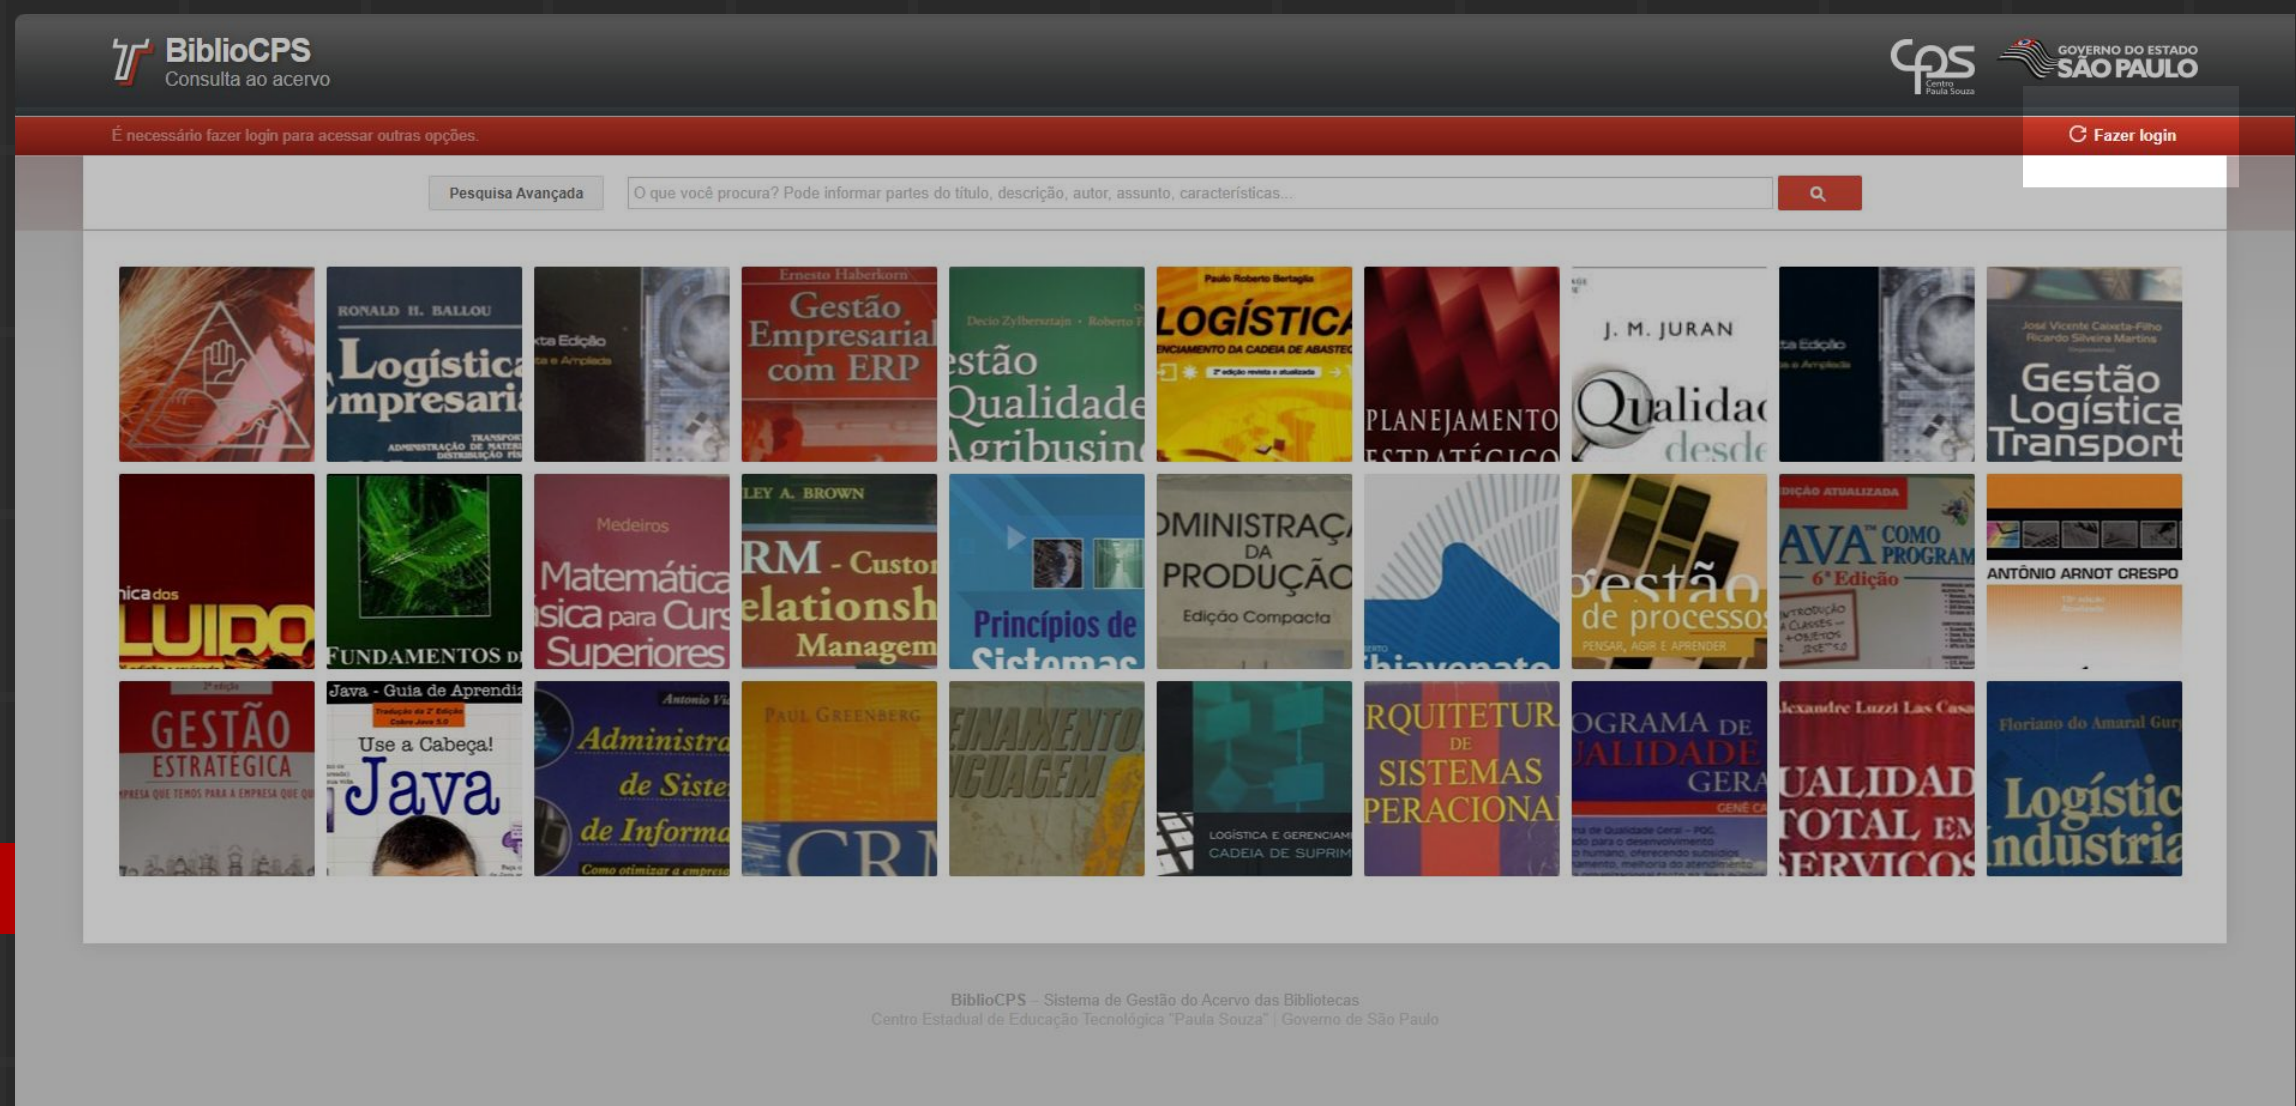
BiblioCPS
Consulta ao acervo

CPS Centro Paula Souza
GOVERNO DO ESTADO SÃO PAULO

É necessário fazer login para acessar outras opções.

Fazer login

Pesquisa Avançada

O que você procura? Pode informar partes do título, descrição, autor, assunto, características...

RONALD H. BALLOU
Logística Empresari
ADMINISTRAÇÃO DE MATERIAIS DISTRIBUIÇÃO FÍSICA

xta Edição
e Ampliada

Ernesto Haberkorn
Gestão Empresarial com ERP

Decio Zylbersztajn · Roberto
estão Qualidade Agribusin

Paulo Roberto Bertaglia
LOGÍSTICA
ENCIAMENTO DA CADEIA DE ABASTEC
2ª edição revista e atualizada

PLANEJAMENTO ESTRATÉGICO

J. M. JURAN
Qualidad desde

xta Edição
e Ampliada

José Vicente Caixeta-Filho
Ricardo Silveira Martins
Gestão Logística Transport

nica dos
LUIDO

FUNDAMENTOS D

Medeiros
Matemática
sica para Curs
Superiores

LEY A. BROWN
RM - Custor
elationsh
Managem

Princípios de
Sistemas

DMINISTRAÇ
DA
PRODUÇÃO
Edição Compacta

hiavenato

estão
de processos
PENSAR, AGIR E APRENDER

DIÇÃO ATUALIZADA
AVA COMO PROGRAM
6ª Edição

ANTÔNIO ARNOT CRESPO

2ª edição
GESTÃO
ESTRATÉGICA
MPRESA QUE TEMOS PARA A EMPRESA QUE QU

Java - Guia de Aprendiz
Use a Cabeça!
Java

Antonio Vi
Administra
de Siste
de Informa
Como otimizar a empresa

PAUL GREENBERG
CRM

EINAMENTO
NGUAGEM

LOGÍSTICA E GERENCIAM
CADEIA DE SUPRIM

RQUITETUR
DE
SISTEMAS
PERACIONAI

OGRAMA DE
ALIDADE
GERA

lexandre Luzzi Las Casa
UALIDAD
TOTAL EM
SERVIÇOS

Floriano do Amaral Gur
Logístic
Industria

BiblioCPS – Sistema de Gestão do Acervo das Bibliotecas
Centro Estadual de Educação Tecnológica "Paula Souza" | Governo de São Paulo